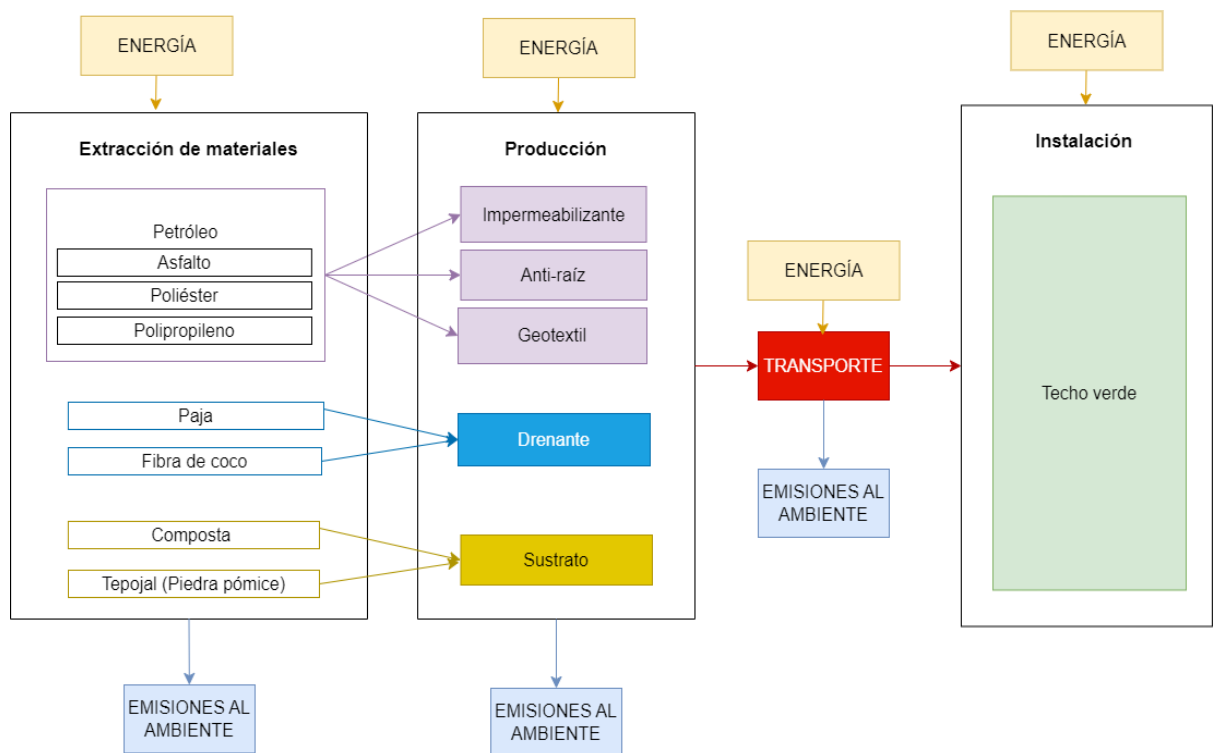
ENERGÍA

ENERGÍA

ENERGÍA

Extracción de materiales

Petróleo

Asfalto

Poliéster

Polipropileno

Paja

Fibra de coco

Composta

Tepojal (Piedra pómice)

Producción

Impermeabilizante

Anti-raíz

Geotextil

Drenante

Sustrato

ENERGÍA

TRANSPORTE

EMISIONES AL AMBIENTE

Instalación

Techo verde

EMISIONES AL AMBIENTE

EMISIONES AL AMBIENTE